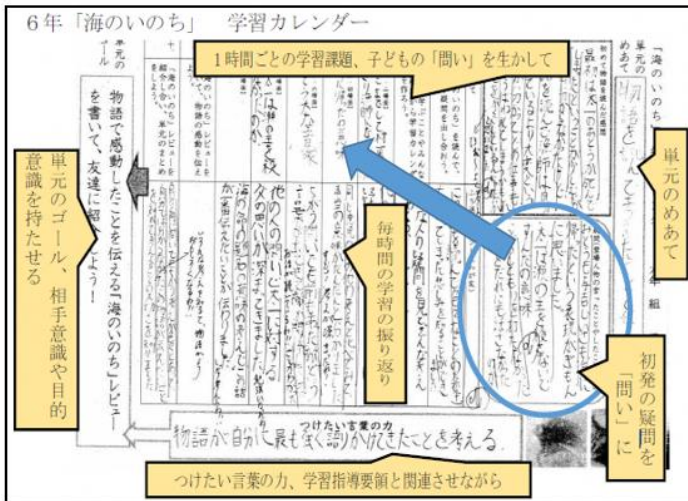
6年「海のいのち」　学習カレンダー

1時間ごとの学習課題、子どもの「問い」を生かして

単元のめあて

単元のゴール、相手意識や目的意識を持たせる

単元のゴール

物語で感動したことを伝える「海のいのち」レビューを書いて、友達に紹介しよう！

毎時間の学習の振り返り

初発の疑問を「問い」に

つけたい言葉の力

物語が自分に最も強く語りかけてきたことを考える。

つけたい言葉の力、学習指導要領と関連させながら

「海のいのち」単元のめあて

物語を読んで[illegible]

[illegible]